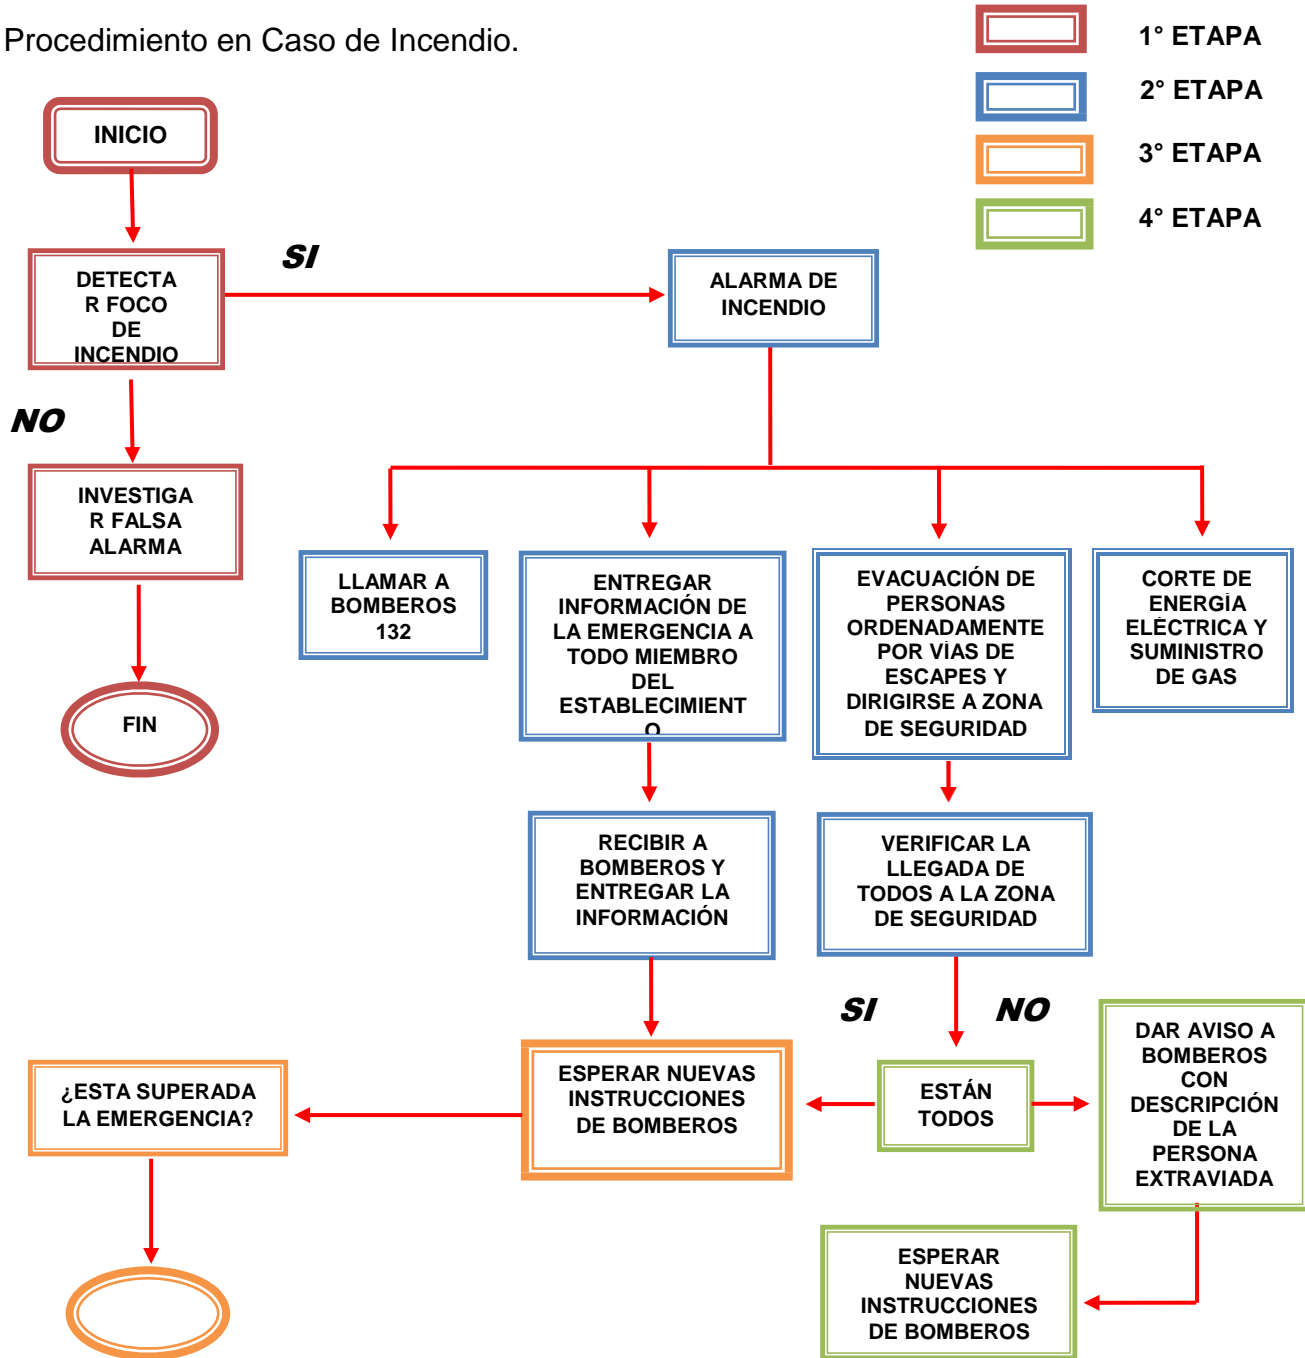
Procedimiento en Caso de Incendio.

1° ETAPA
2° ETAPA
3° ETAPA
4° ETAPA

INICIO

DETECTAR FOCO DE INCENDIO

SI

ALARMA DE INCENDIO

NO

INVESTIGAR FALSA ALARMA

FIN

LLAMAR A BOMBEROS 132

ENTREGAR INFORMACIÓN DE LA EMERGENCIA A TODO MIEMBRO DEL ESTABLECIMIENTO

EVACUACIÓN DE PERSONAS ORDENADAMENTE POR VÍAS DE ESCAPES Y DIRIGIRSE A ZONA DE SEGURIDAD

CORTE DE ENERGÍA ELÉCTRICA Y SUMINISTRO DE GAS

RECIBIR A BOMBEROS Y ENTREGAR LA INFORMACIÓN

VERIFICAR LA LLEGADA DE TODOS A LA ZONA DE SEGURIDAD

SI

NO

¿ESTA SUPERADA LA EMERGENCIA?

ESPERAR NUEVAS INSTRUCCIONES DE BOMBEROS

ESTÁN TODOS

DAR AVISO A BOMBEROS CON DESCRIPCIÓN DE LA PERSONA EXTRAVIADA

ESPERAR NUEVAS INSTRUCCIONES DE BOMBEROS